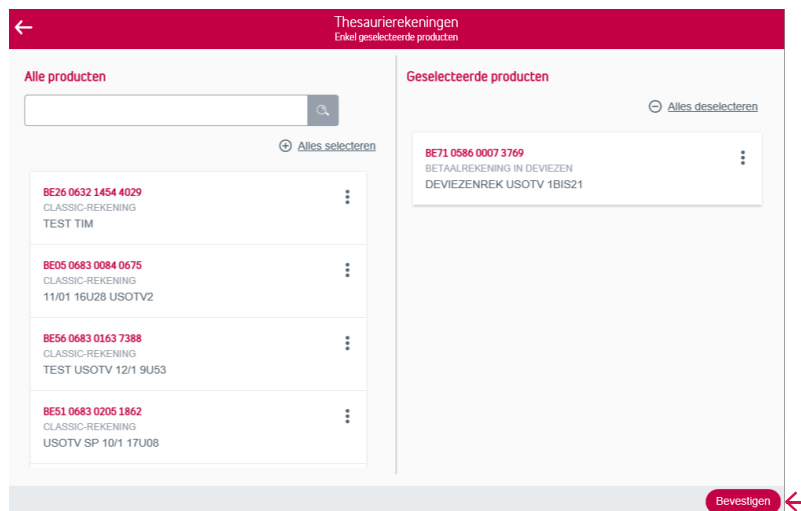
Thesaurierekeningen
Enkel geselecteerde producten

Alle producten

Alles selecteren

BE26 0632 1454 4029
CLASSIC-REKENING
TEST TIM

BE05 0683 0084 0675
CLASSIC-REKENING
11/01 16U28 USOTV2

BE56 0683 0163 7388
CLASSIC-REKENING
TEST USOTV 12/1 9U53

BE51 0683 0205 1862
CLASSIC-REKENING
USOTV SP 10/1 17U08

Geselecteerde producten

Alles deselecteren

BE71 0586 0007 3769
BETAALREKENING IN DEVIEZEN
DEVIEZENREK USOTV 1BIS21

Bevestigen